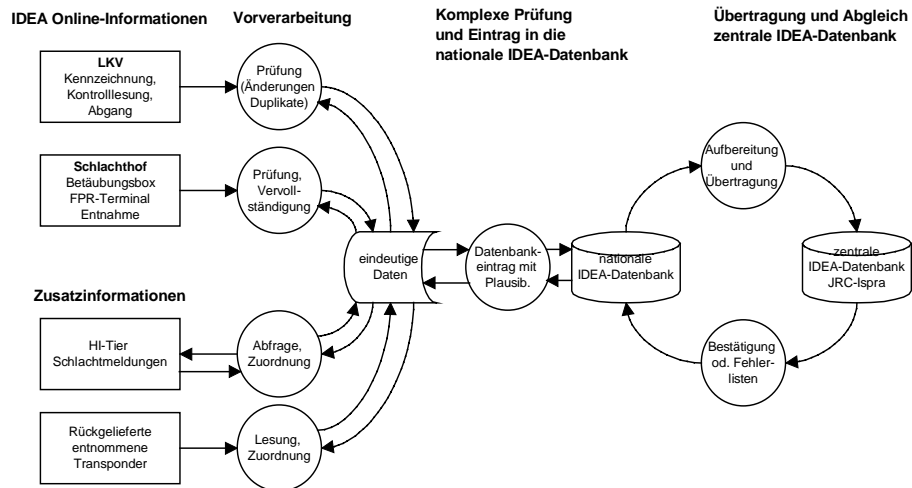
IDEA Online-Informationen

Vorverarbeitung

Komplexe Prüfung und Eintrag in die nationale IDEA-Datenbank

Übertragung und Abgleich zentrale IDEA-Datenbank

LKV
Kennzeichnung, Kontrolllesung, Abgang

Prüfung (Änderungen Duplikate)

Schlachthof
Betäubungsbox FPR-Terminal Entnahme

Prüfung, Vervollständigung

eindeutige Daten

Datenbankeintrag mit Plausib.

nationale IDEA-Datenbank

Aufbereitung und Übertragung

zentrale IDEA-Datenbank JRC-Ispra

Bestätigung od. Fehlerlisten

Zusatzinformationen

HI-Tier Schlachtmeldungen

Abfrage, Zuordnung

Rückgelieferte entnommene Transponder

Lesung, Zuordnung